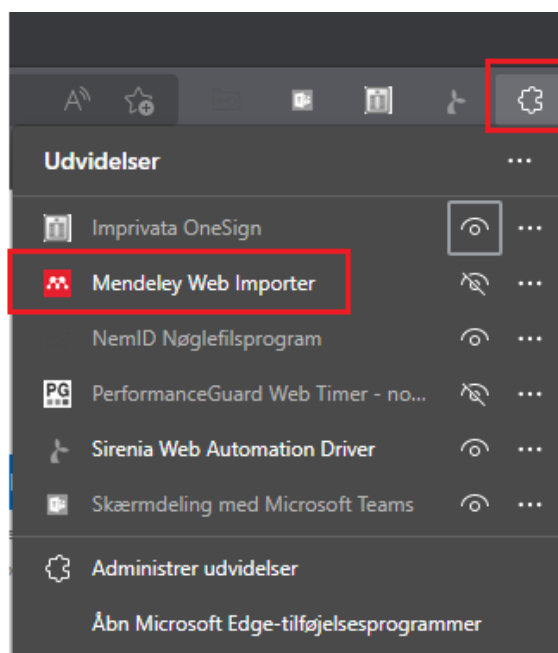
Udvidelser ...

Imprivata OneSign ...

Mendeley Web Importer ...

NemID Nøglefilsprogram ...

PG PerformanceGuard Web Timer - no... ...

Sirenia Web Automation Driver ...

Skærmdeling med Microsoft Teams ...

Administrer udvidelser

Åbn Microsoft Edge-tilføjelsesprogrammer